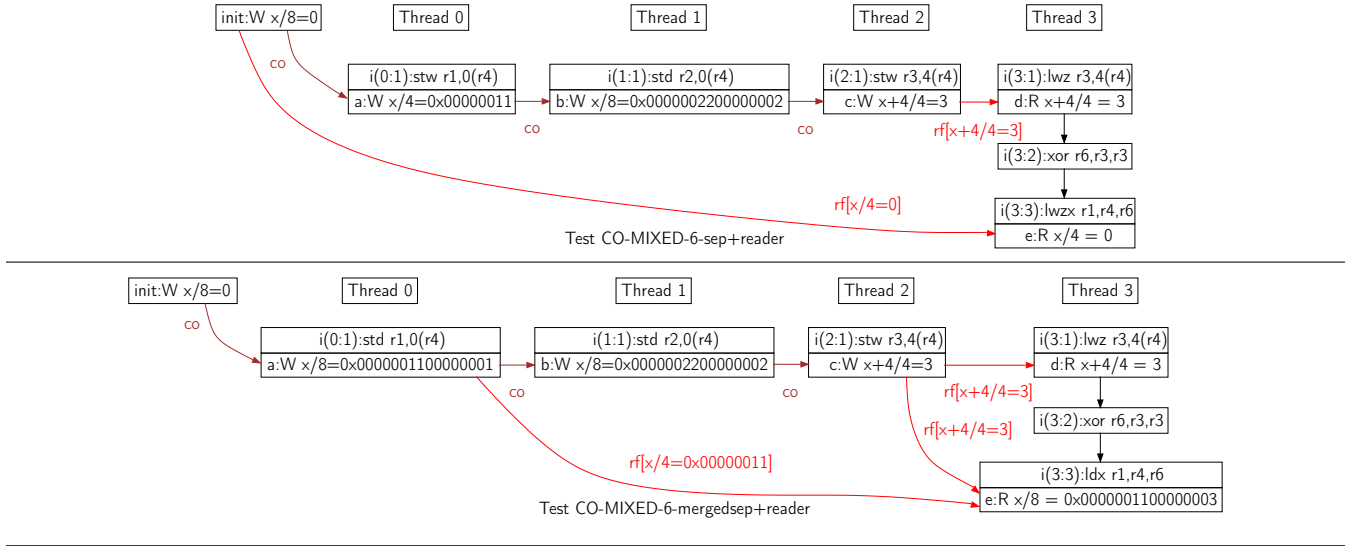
init:W x/8=0

Thread 0

Thread 1

Thread 2

Thread 3

co

i(0:1):stw r1,0(r4)
a:W x/4=0x00000011

co

i(1:1):std r2,0(r4)
b:W x/8=0x0000002200000002

co

i(2:1):stw r3,4(r4)
c:W x+4/4=3

rf[x+4/4=3]

i(3:1):lwz r3,4(r4)
d:R x+4/4 = 3

i(3:2):xor r6,r3,r3

rf[x/4=0]

i(3:3):lwzx r1,r4,r6
e:R x/4 = 0

Test CO-MIXED-6-sep+reader

init:W x/8=0

Thread 0

Thread 1

Thread 2

Thread 3

co

i(0:1):std r1,0(r4)
a:W x/8=0x0000001100000001

co

i(1:1):std r2,0(r4)
b:W x/8=0x0000002200000002

co

i(2:1):stw r3,4(r4)
c:W x+4/4=3

rf[x+4/4=3]

i(3:1):lwz r3,4(r4)
d:R x+4/4 = 3

rf[x+4/4=3]

i(3:2):xor r6,r3,r3

rf[x/4=0x00000011]

i(3:3):ldx r1,r4,r6
e:R x/8 = 0x0000001100000003

Test CO-MIXED-6-mergedsep+reader